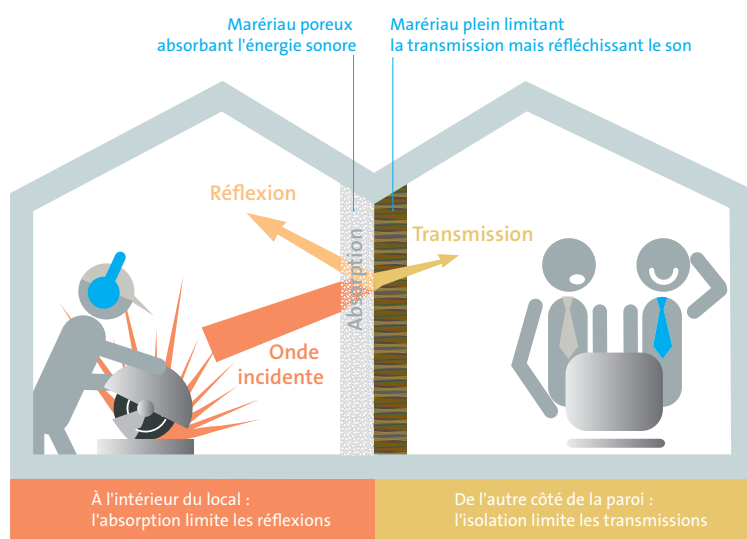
Marériau poreux absorbant l'énergie sonore

Marériau plein limitant la transmission mais réfléchissant le son

Réflexion

Transmission

Absorption

Onde incidente

À l'intérieur du local : l'absorption limite les réflexions

De l'autre côté de la paroi : l'isolation limite les transmissions